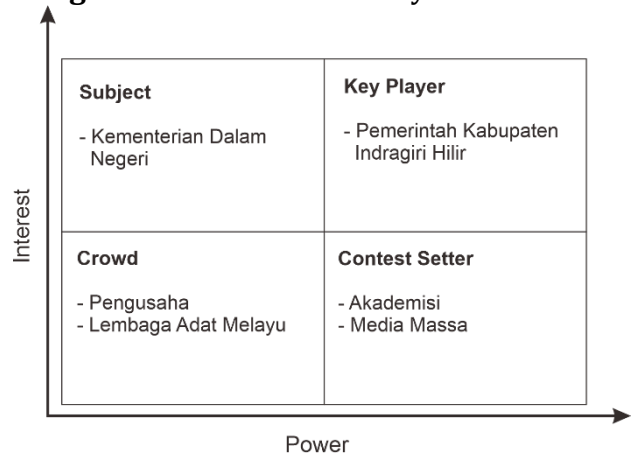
Interest

| Subject<br>- Kementerian Dalam Negeri | Key Player<br>- Pemerintah Kabupaten Indragiri Hilir |
|---|---|
| Crowd<br>- Pengusaha<br>- Lembaga Adat Melayu | Contest Setter<br>- Akademisi<br>- Media Massa |

Power